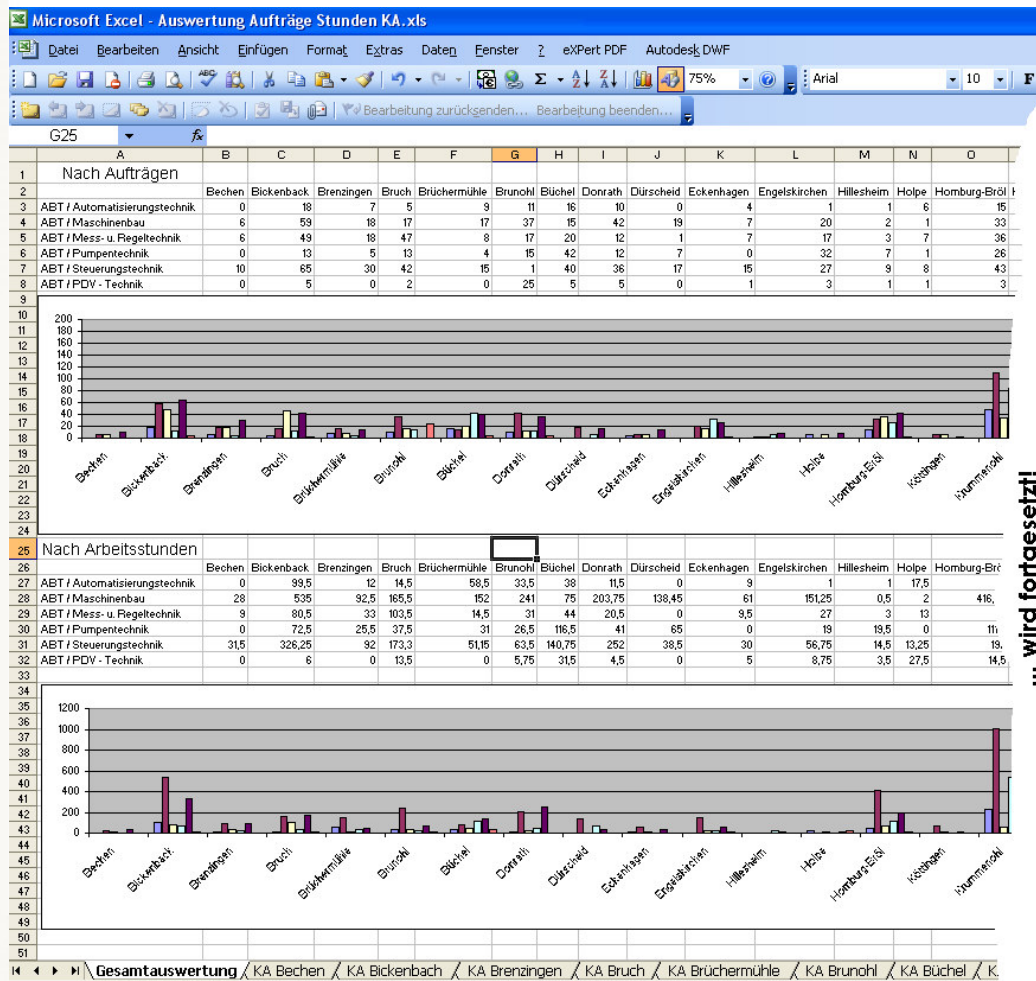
Microsoft Excel - Auswertung Aufträge Stunden KA.xls

Datei Bearbeiten Ansicht Einfügen Format Extras Daten Fenster ? eXPert PDF Autodesk DWF

75% Arial 10 F

Bearbeitung zurücksenden... Bearbeitung beenden...

G25 fx

| | A | B | C | D | E | F | G | H | I | J | K | L | M | N | O |
|---|---|---|---|---|---|---|---|---|---|---|---|---|---|---|---|
| 1 | Nach Aufträgen | | | | | | | | | | | | | | |
| 2 | | Bechen | Bickenback | Brenzingen | Bruch | Brüchermühle | Brunohl | Büchel | Donrath | Dürscheid | Eckenhagen | Engelskirchen | Hillesheim | Holpe | Homburg-Bröl |
| 3 | ABT / Automatisierungstechnik | 0 | 18 | 7 | 5 | 9 | 11 | 16 | 10 | 0 | 4 | 1 | 1 | 6 | 15 |
| 4 | ABT / Maschinenbau | 6 | 59 | 18 | 17 | 17 | 37 | 15 | 42 | 19 | 7 | 20 | 2 | 1 | 33 |
| 5 | ABT / Mess- u. Regeltechnik | 6 | 49 | 18 | 47 | 8 | 17 | 20 | 12 | 1 | 7 | 17 | 3 | 7 | 36 |
| 6 | ABT / Pumpentechnik | 0 | 13 | 5 | 13 | 4 | 15 | 42 | 12 | 7 | 0 | 32 | 7 | 1 | 26 |
| 7 | ABT / Steuerungstechnik | 10 | 65 | 30 | 42 | 15 | 1 | 40 | 36 | 17 | 15 | 27 | 9 | 8 | 43 |
| 8 | ABT / PDV - Technik | 0 | 5 | 0 | 2 | 0 | 25 | 5 | 5 | 0 | 1 | 3 | 1 | 1 | 3 |

200 180 160 140 120 100 80 60 40 20 0

Bechen Bickenback Brenzingen Bruch Brüchermühle Brunohl Büchel Donrath Dürscheid Eckenhagen Engelskirchen Hillesheim Holpe Homburg-Bröl Köttingen Krummenohl

| | A | B | C | D | E | F | G | H | I | J | K | L | M | N | O |
|---|---|---|---|---|---|---|---|---|---|---|---|---|---|---|---|
| 25 | Nach Arbeitsstunden | | | | | | | | | | | | | | |
| 26 | | Bechen | Bickenback | Brenzingen | Bruch | Brüchermühle | Brunohl | Büchel | Donrath | Dürscheid | Eckenhagen | Engelskirchen | Hillesheim | Holpe | Homburg-Bröl |
| 27 | ABT / Automatisierungstechnik | 0 | 99,5 | 12 | 14,5 | 58,5 | 33,5 | 38 | 11,5 | 0 | 9 | 1 | 1 | 17,5 | |
| 28 | ABT / Maschinenbau | 28 | 535 | 92,5 | 165,5 | 152 | 241 | 75 | 203,75 | 138,45 | 61 | 151,25 | 0,5 | 2 | 416, |
| 29 | ABT / Mess- u. Regeltechnik | 9 | 80,5 | 33 | 103,5 | 14,5 | 31 | 44 | 20,5 | 0 | 9,5 | 27 | 3 | 13 | |
| 30 | ABT / Pumpentechnik | 0 | 72,5 | 25,5 | 37,5 | 31 | 26,5 | 116,5 | 41 | 65 | 0 | 19 | 19,5 | 0 | 11 |
| 31 | ABT / Steuerungstechnik | 31,5 | 326,25 | 92 | 173,3 | 51,15 | 63,5 | 140,75 | 252 | 38,5 | 30 | 56,75 | 14,5 | 13,25 | 19, |
| 32 | ABT / PDV - Technik | 0 | 6 | 0 | 13,5 | 0 | 5,75 | 31,5 | 4,5 | 0 | 5 | 8,75 | 3,5 | 27,5 | 14,5 |

1200 1000 800 600 400 200 0

Bechen Bickenback Brenzingen Bruch Brüchermühle Brunohl Büchel Donrath Dürscheid Eckenhagen Engelskirchen Hillesheim Holpe Homburg-Bröl Köttingen Krummenohl

... wird fortgesetzt!

Gesamtauswertung KA Bechen KA Bickenbach KA Brenzingen KA Bruch KA Brüchermühle KA Brunohl KA Büchel K